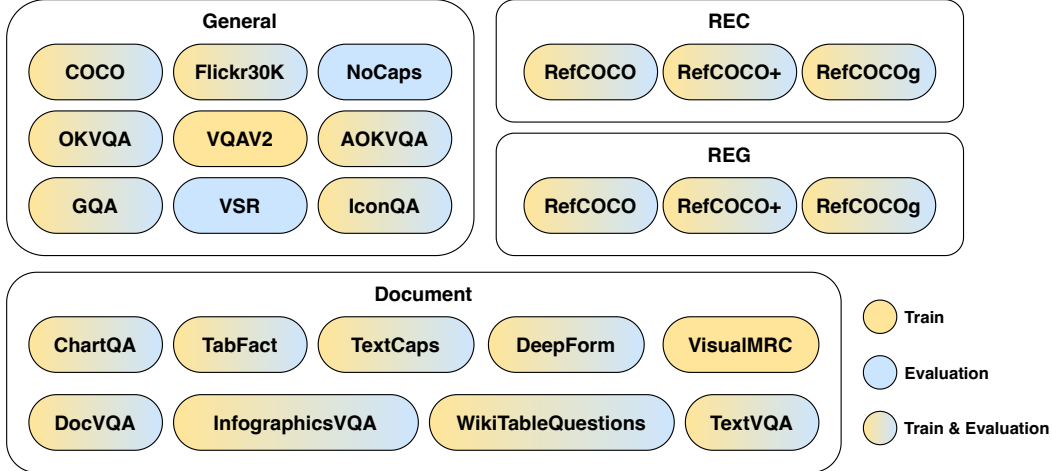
General

COCO
Flickr30K
NoCaps
OKVQA
VQAV2
AOKVQA
GQA
VSR
IconQA

REC

RefCOCO
RefCOCO+
RefCOCOg

REG

RefCOCO
RefCOCO+
RefCOCOg

Document

ChartQA
TabFact
TextCaps
DeepForm
VisualMRC
DocVQA
InfographicsVQA
WikiTableQuestions
TextVQA

Train
Evaluation
Train & Evaluation